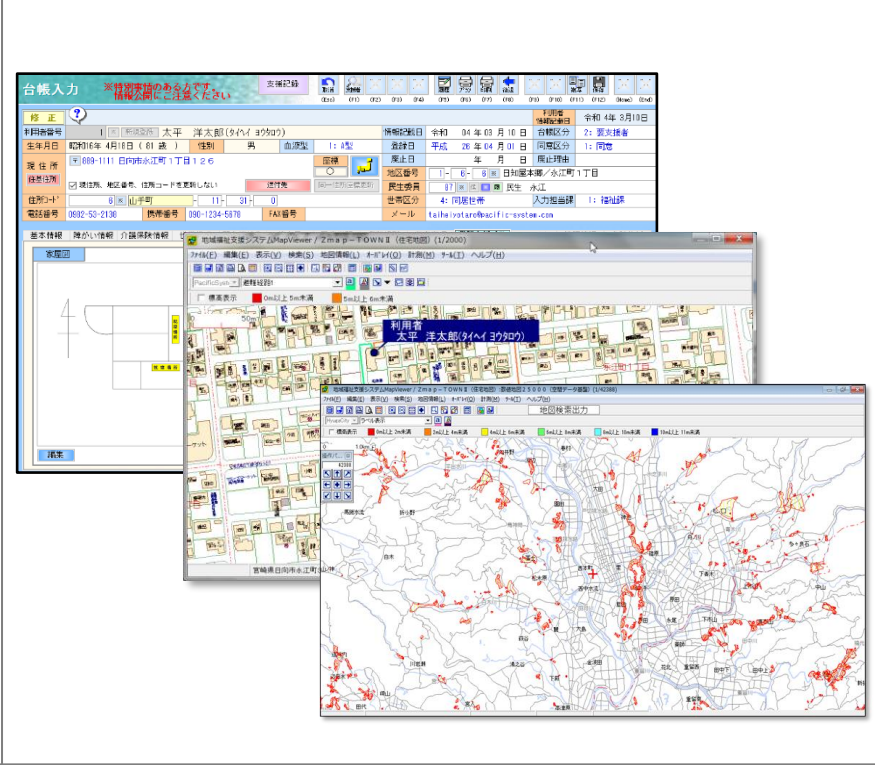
台帳入力
※特記事項のある人です
情報公開にご注意ください
支援記録
(Esc) (F1) (F2) (F3) (F4) (F5) (F6) (F7) (F8) (F9) (F10) (F11) (F12) (Home) (End)
修正
利用者番号 1 太平 洋太郎(タイヘイ ヨウタロウ)
情報記載日 令和 04 年 03 月 10 日
台帳区分 2: 要支援者
令和 4年 3月10日
生年月日 昭和16年 4月10日 (81 歳) 性別 男 血液型 1: A型
登録日 平成 26 年 04 月 01 日
同意区分 1: 同意
現住所 089-1111 日向市永江町1丁目126
廃止日 年 月 日
廃止理由
地区番号 1 - 6 - 8 日知屋本郷/永江町1丁目
民生委員 民生 永江
現住所、地区番号、住所コードを更新しない
住所コード 8 - 11 - 31 - 0
世帯区分 4: 同居世帯
入力担当課 1: 福祉課
電話番号 0982-53-2130 携帯番号 090-1234-5678 FAX番号
メール taiheiyotaro@pacific-system.com
基本情報 障がい情報 介護保険情報
家屋図
編集
地域福祉支援システムMapViewer/Zmap-TOWNⅡ (住宅地図) (1/2000)
ファイル(F) 編集(E) 表示(V) 検索(S) 地図情報(L) オーバレイ(O) 計測(M) ツール(T) ヘルプ(H)
避難経路1
標高表示 0m以上 5m未満 5m以上 6m未満
利用者
太平 洋太郎(タイヘイ ヨウタロウ)
宮崎県日向市永江町1丁目
地域福祉支援システムMapViewer/Zmap-TOWNⅡ (住宅地図) 数値地図25000 (空間データ基盤) (1/42388)
ファイル(F) 編集(E) 表示(V) 検索(S) 地図情報(L) オーバレイ(O) 計測(M) ツール(T) ヘルプ(H)
地図検索出力
標高表示 0m以上 2m未満 2m以上 4m未満 4m以上 6m未満 6m以上 8m未満 8m以上 10m未満 10m以上 11m未満